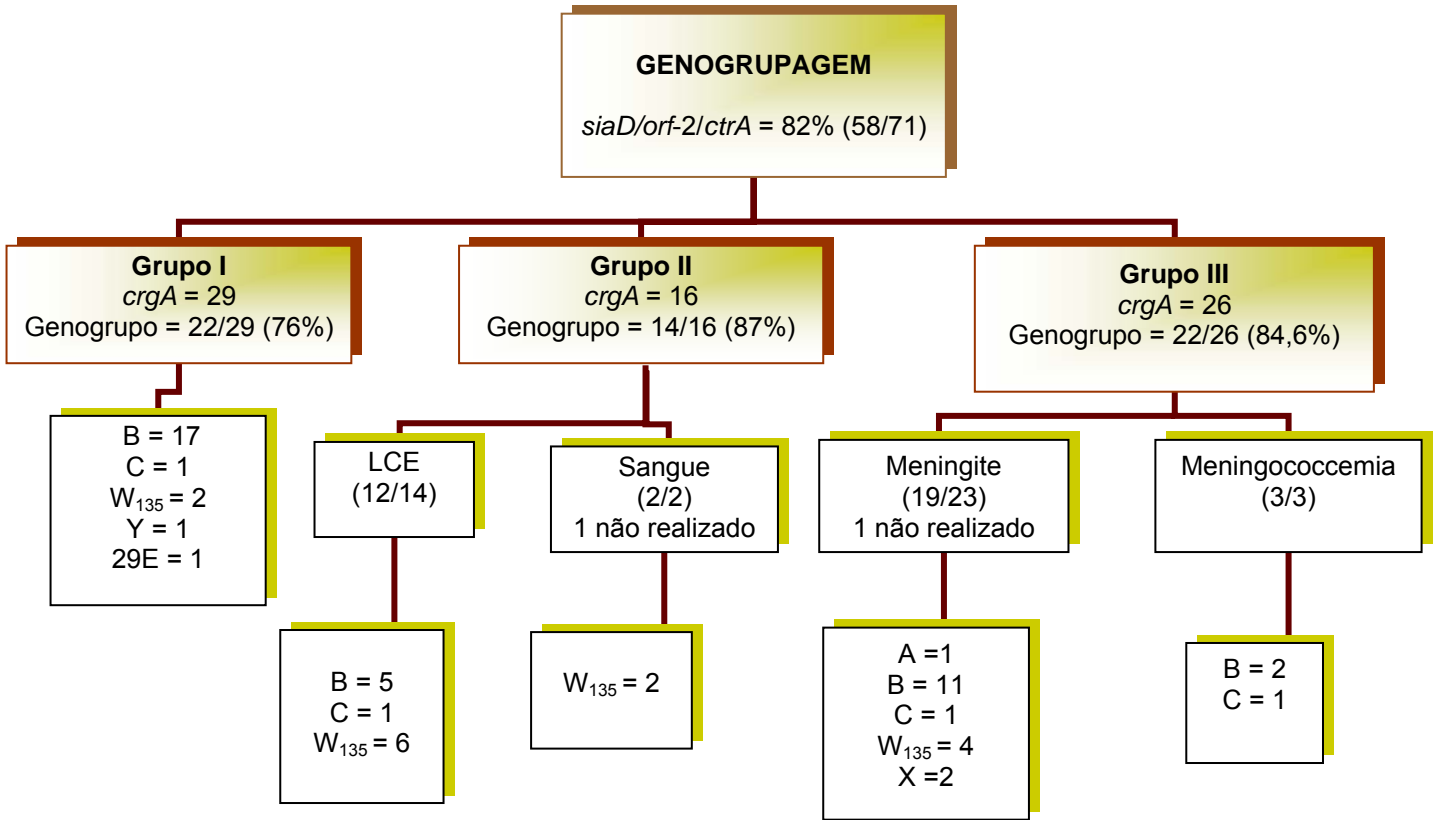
GENOGRUPAGEM

siaD/orf-2/ctrA = 82% (58/71)

Grupo I
crgA = 29
Genogrupo = 22/29 (76%)

B = 17
C = 1
$W_{135}$ = 2
Y = 1
29E = 1

Grupo II
crgA = 16
Genogrupo = 14/16 (87%)

LCE
(12/14)

B = 5
C = 1
$W_{135}$ = 6

Sangue
(2/2)
1 não realizado

$W_{135}$ = 2

Grupo III
crgA = 26
Genogrupo = 22/26 (84,6%)

Meningite
(19/23)
1 não realizado

A =1
B = 11
C = 1
$W_{135}$ = 4
X =2

Meningococcemia
(3/3)

B = 2
C = 1